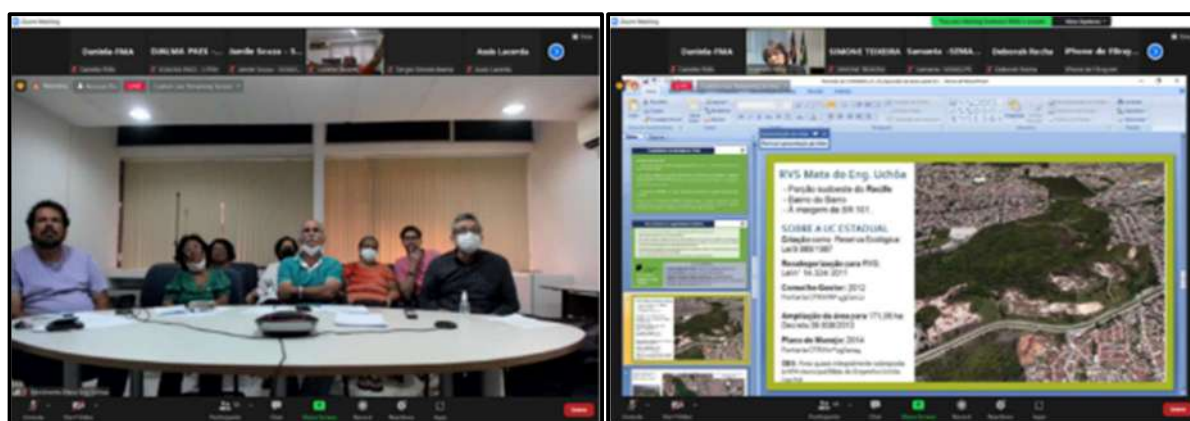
Zoom Meeting

Daniela-FMA
DIALMA PAZE - ...
Jamile Souza - S...
Assis Lacerda

Recording

Zoom Meeting

Daniela-FMA
SIMONE TEIXEIRA
Samanta - SEMA...
Deborah Rocha
iPhone de Filipe

RVS Mata do Eng. Uchôa
- Porção sudoeste do Recife
- Bairro do Barro
- À margem da BR 101

SOBRE A UC ESTADUAL
Criação como Reserva Ecológica: Lei 9.989/1987
Recategorização para RVS: Lei nº 14.324/2011
Conselho Gestor: 2012
Ampliação da área para 171,06 ha: Decreto 39.838/2013
Plano de Manejo: 2014

End